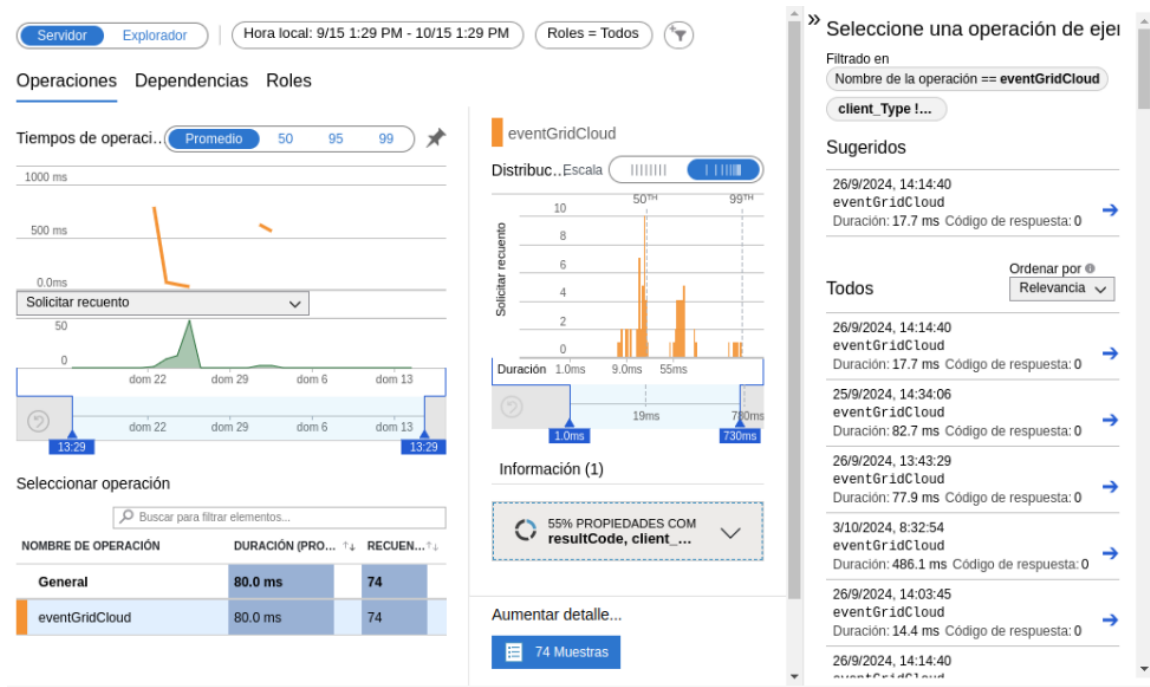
Servidor Explorador | Hora local: 9/15 1:29 PM - 10/15 1:29 PM | Roles = Todos

Operaciones Dependencias Roles

Tiempos de operaci... Promedio 50 95 99

1000 ms
500 ms
0.0ms

Solicitar recuento

50
0

dom 22 dom 29 dom 6 dom 13

dom 22 dom 29 dom 6 dom 13

13:29 13:29

Seleccionar operación

Buscar para filtrar elementos...

| NOMBRE DE OPERACIÓN | DURACIÓN (PRO... | RECUEN... |
|---|---|---|
| General | 80.0 ms | 74 |
| eventGridCloud | 80.0 ms | 74 |

eventGridCloud

Distribuc... Escala

50TH 99TH

10
8
6
4
2
0

Solicitar recuento

Duración 1.0ms 9.0ms 55ms

19ms 730ms

1.0ms 730ms

Información (1)

55% PROPIEDADES COM resultCode, client_...

Aumentar detalle...

74 Muestras

»

Seleccione una operación de ejer

Filtrado en
Nombre de la operación == eventGridCloud
client_Type !...

Sugeridos

26/9/2024, 14:14:40
eventGridCloud
Duración: 17.7 ms Código de respuesta: 0

Todos

Ordenar por
Relevancia

26/9/2024, 14:14:40
eventGridCloud
Duración: 17.7 ms Código de respuesta: 0

25/9/2024, 14:34:06
eventGridCloud
Duración: 82.7 ms Código de respuesta: 0

26/9/2024, 13:43:29
eventGridCloud
Duración: 77.9 ms Código de respuesta: 0

3/10/2024, 8:32:54
eventGridCloud
Duración: 486.1 ms Código de respuesta: 0

26/9/2024, 14:03:45
eventGridCloud
Duración: 14.4 ms Código de respuesta: 0

26/9/2024, 14:14:40
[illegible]